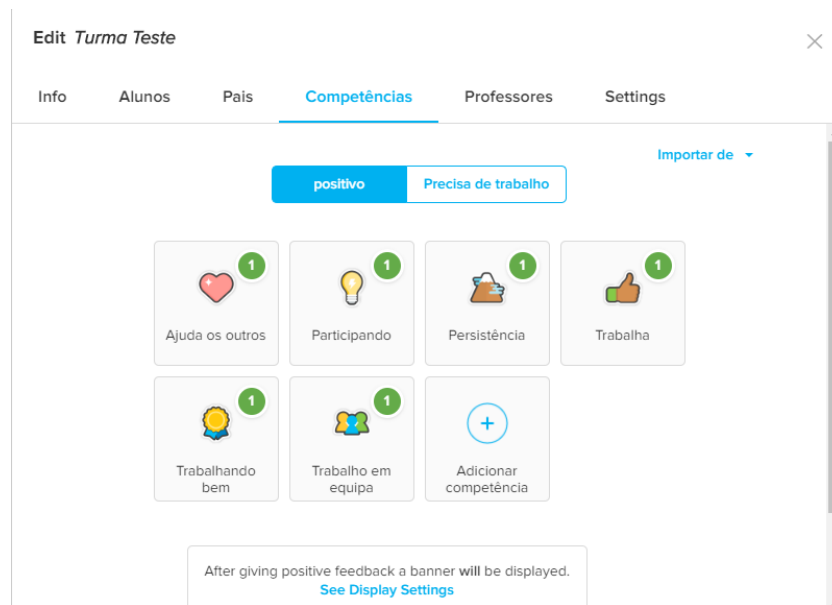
Edit *Turma Teste*

×

Info Alunos Pais Competências Professores Settings

Importar de ▾

positivo Precisa de trabalho

1
Ajuda os outros

1
Participando

1
Persistência

1
Trabalha

1
Trabalhando bem

1
Trabalho em equipa

+
Adicionar competência

After giving positive feedback a banner will be displayed.
See Display Settings